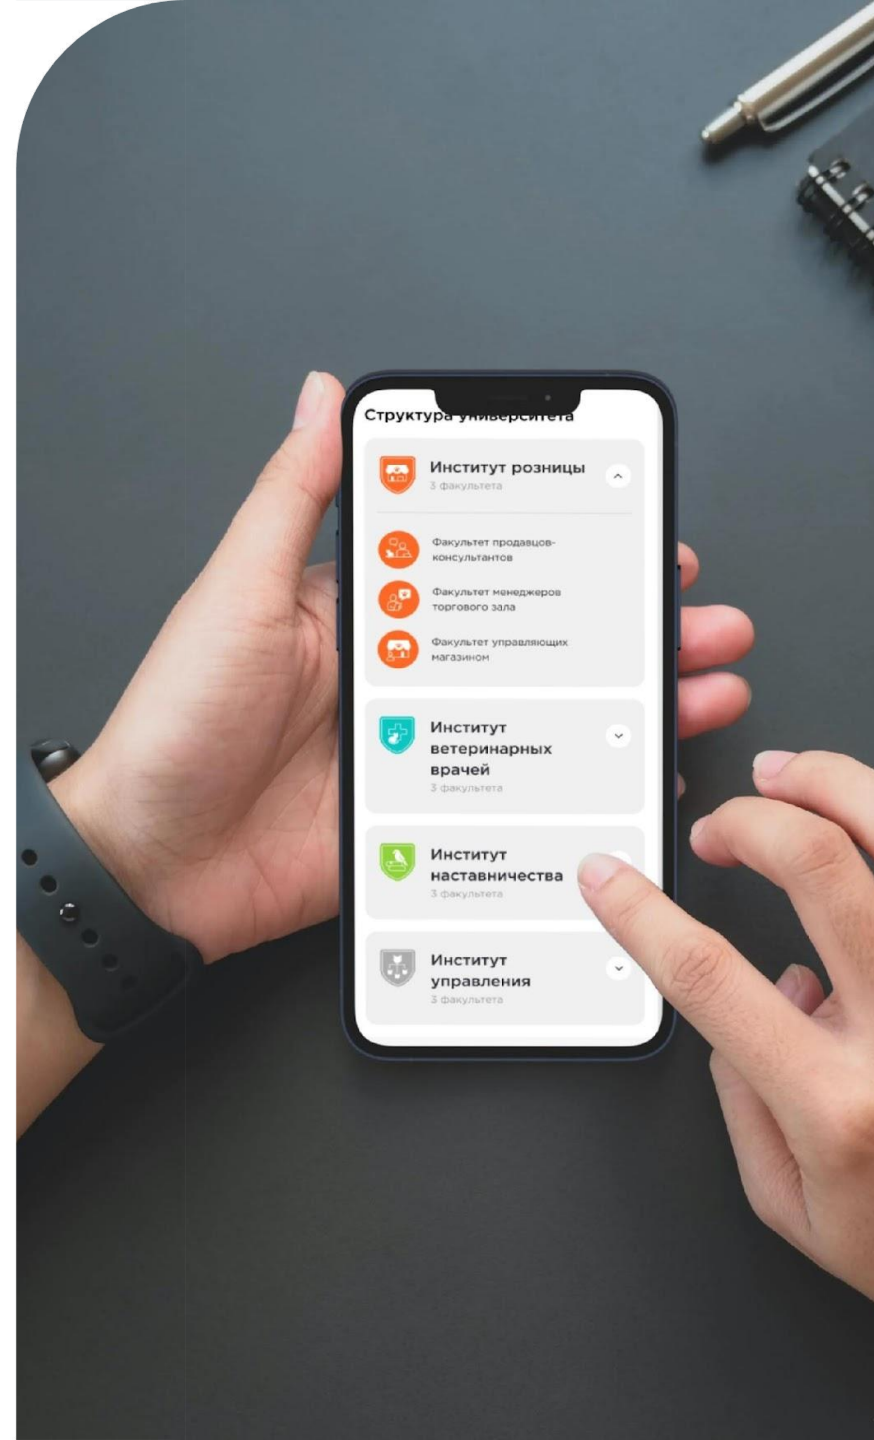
Структура университета

Институт розницы
3 факультета

Факультет продавцов-консультантов

Факультет менеджеров торгового зала

Факультет управляющих магазином

Институт ветеринарных врачей
3 факультета

Институт наставничества
3 факультета

Институт управления
3 факультета